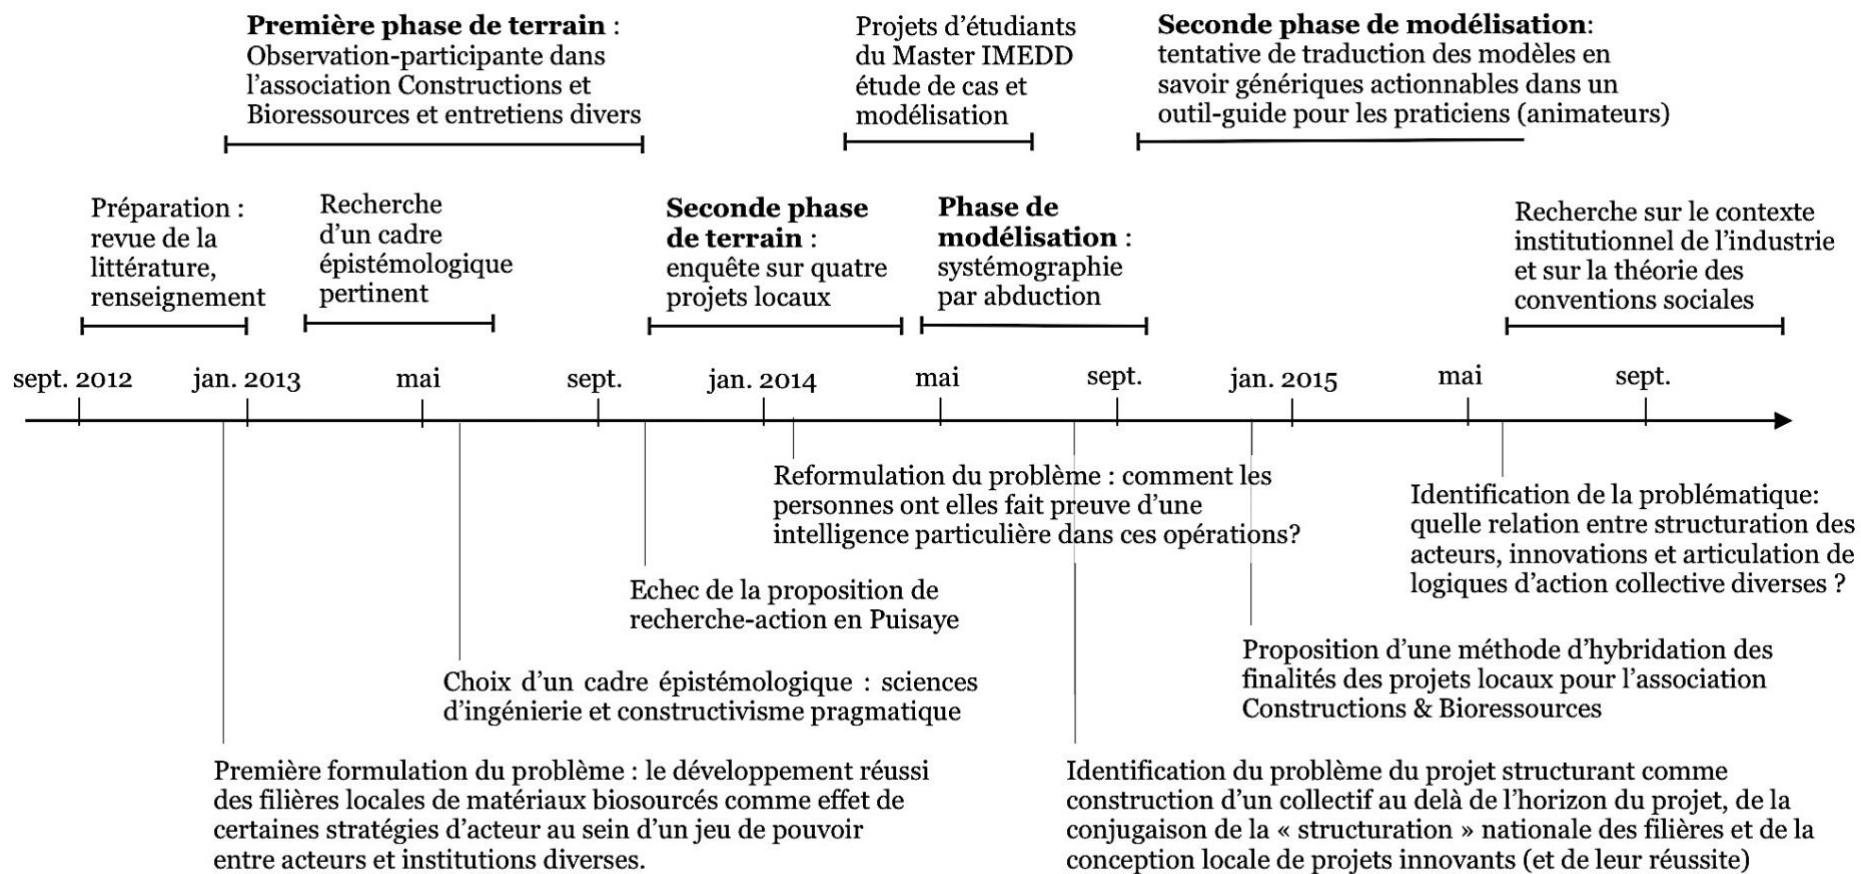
**Première phase de terrain** : Observation-participante dans l'association Constructions et Bioressources et entretiens divers

Projets d'étudiants du Master IMEDD étude de cas et modélisation

**Seconde phase de modélisation**: tentative de traduction des modèles en savoir génériques actionnables dans un outil-guide pour les praticiens (animateurs)

Préparation : revue de la littérature, renseignement

Recherche d'un cadre épistémologique pertinent

**Seconde phase de terrain** : enquête sur quatre projets locaux

**Phase de modélisation** : systémographie par abduction

Recherche sur le contexte institutionnel de l'industrie et sur la théorie des conventions sociales

sept. 2012 jan. 2013 mai sept. jan. 2014 mai sept. jan. 2015 mai sept.

Reformulation du problème : comment les personnes ont elles fait preuve d'une intelligence particulière dans ces opérations?

Identification de la problématique: quelle relation entre structuration des acteurs, innovations et articulation de logiques d'action collective diverses ?

Echec de la proposition de recherche-action en Puisaye

Proposition d'une méthode d'hybridation des finalités des projets locaux pour l'association Constructions & Bioressources

Choix d'un cadre épistémologique : sciences d'ingénierie et constructivisme pragmatique

Première formulation du problème : le développement réussi des filières locales de matériaux biosourcés comme effet de certaines stratégies d'acteur au sein d'un jeu de pouvoir entre acteurs et institutions diverses.

Identification du problème du projet structurant comme construction d'un collectif au delà de l'horizon du projet, de la conjugaison de la « structuration » nationale des filières et de la conception locale de projets innovants (et de leur réussite)